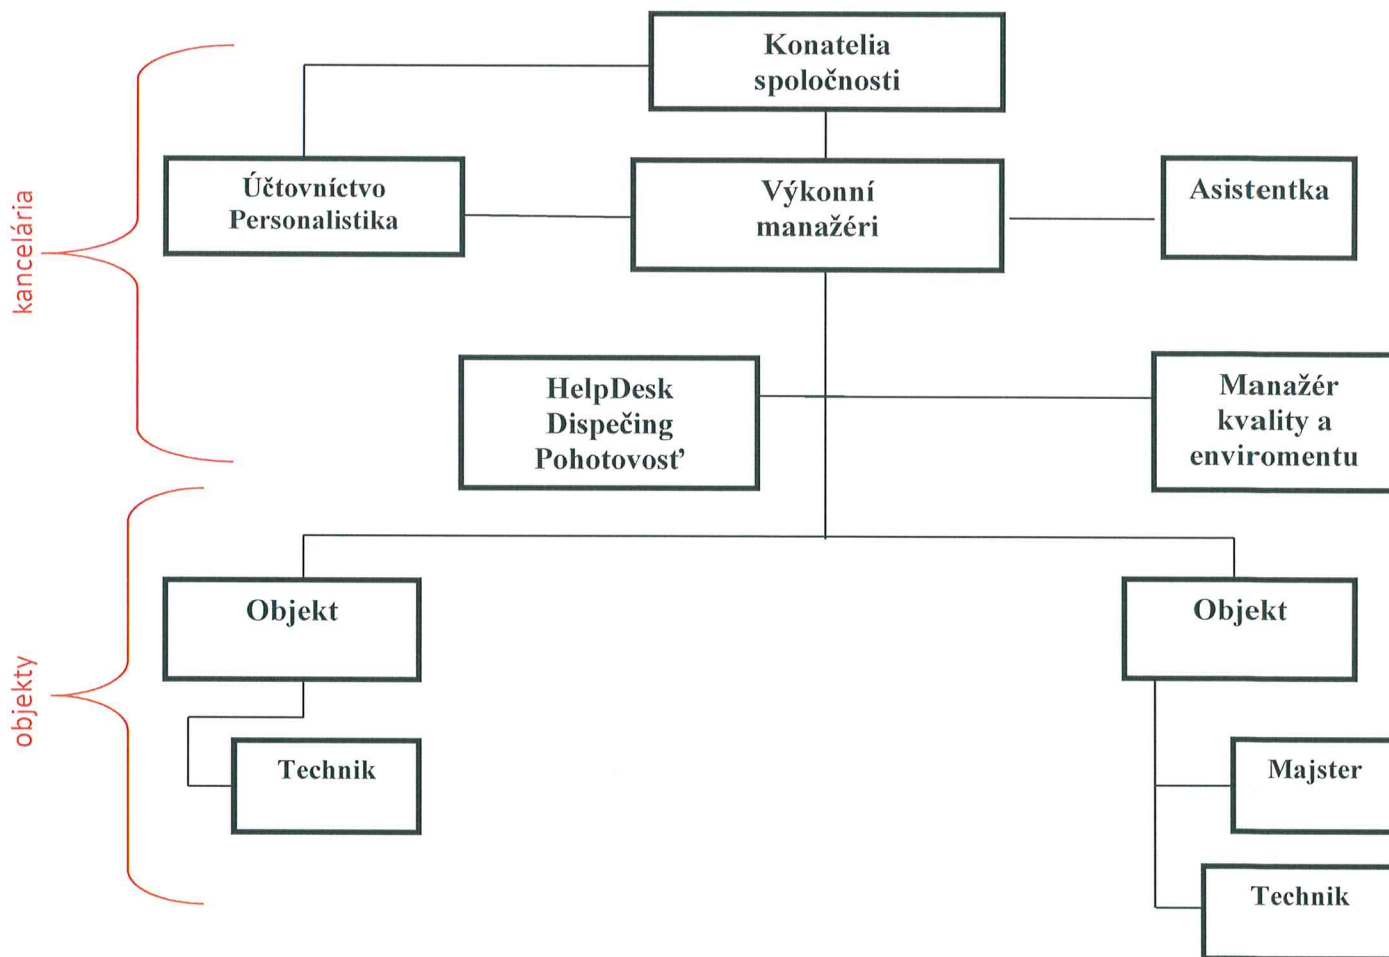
kancelária

Konatelia spoločnosti

Účtovníctvo Personalistika

Výkonní manažéri

Asistentka

HelpDesk Dispečing Pohotovosť

Manažér kvality a enviromentu

objekty

Objekt

Objekt

Technik

Majster

Technik